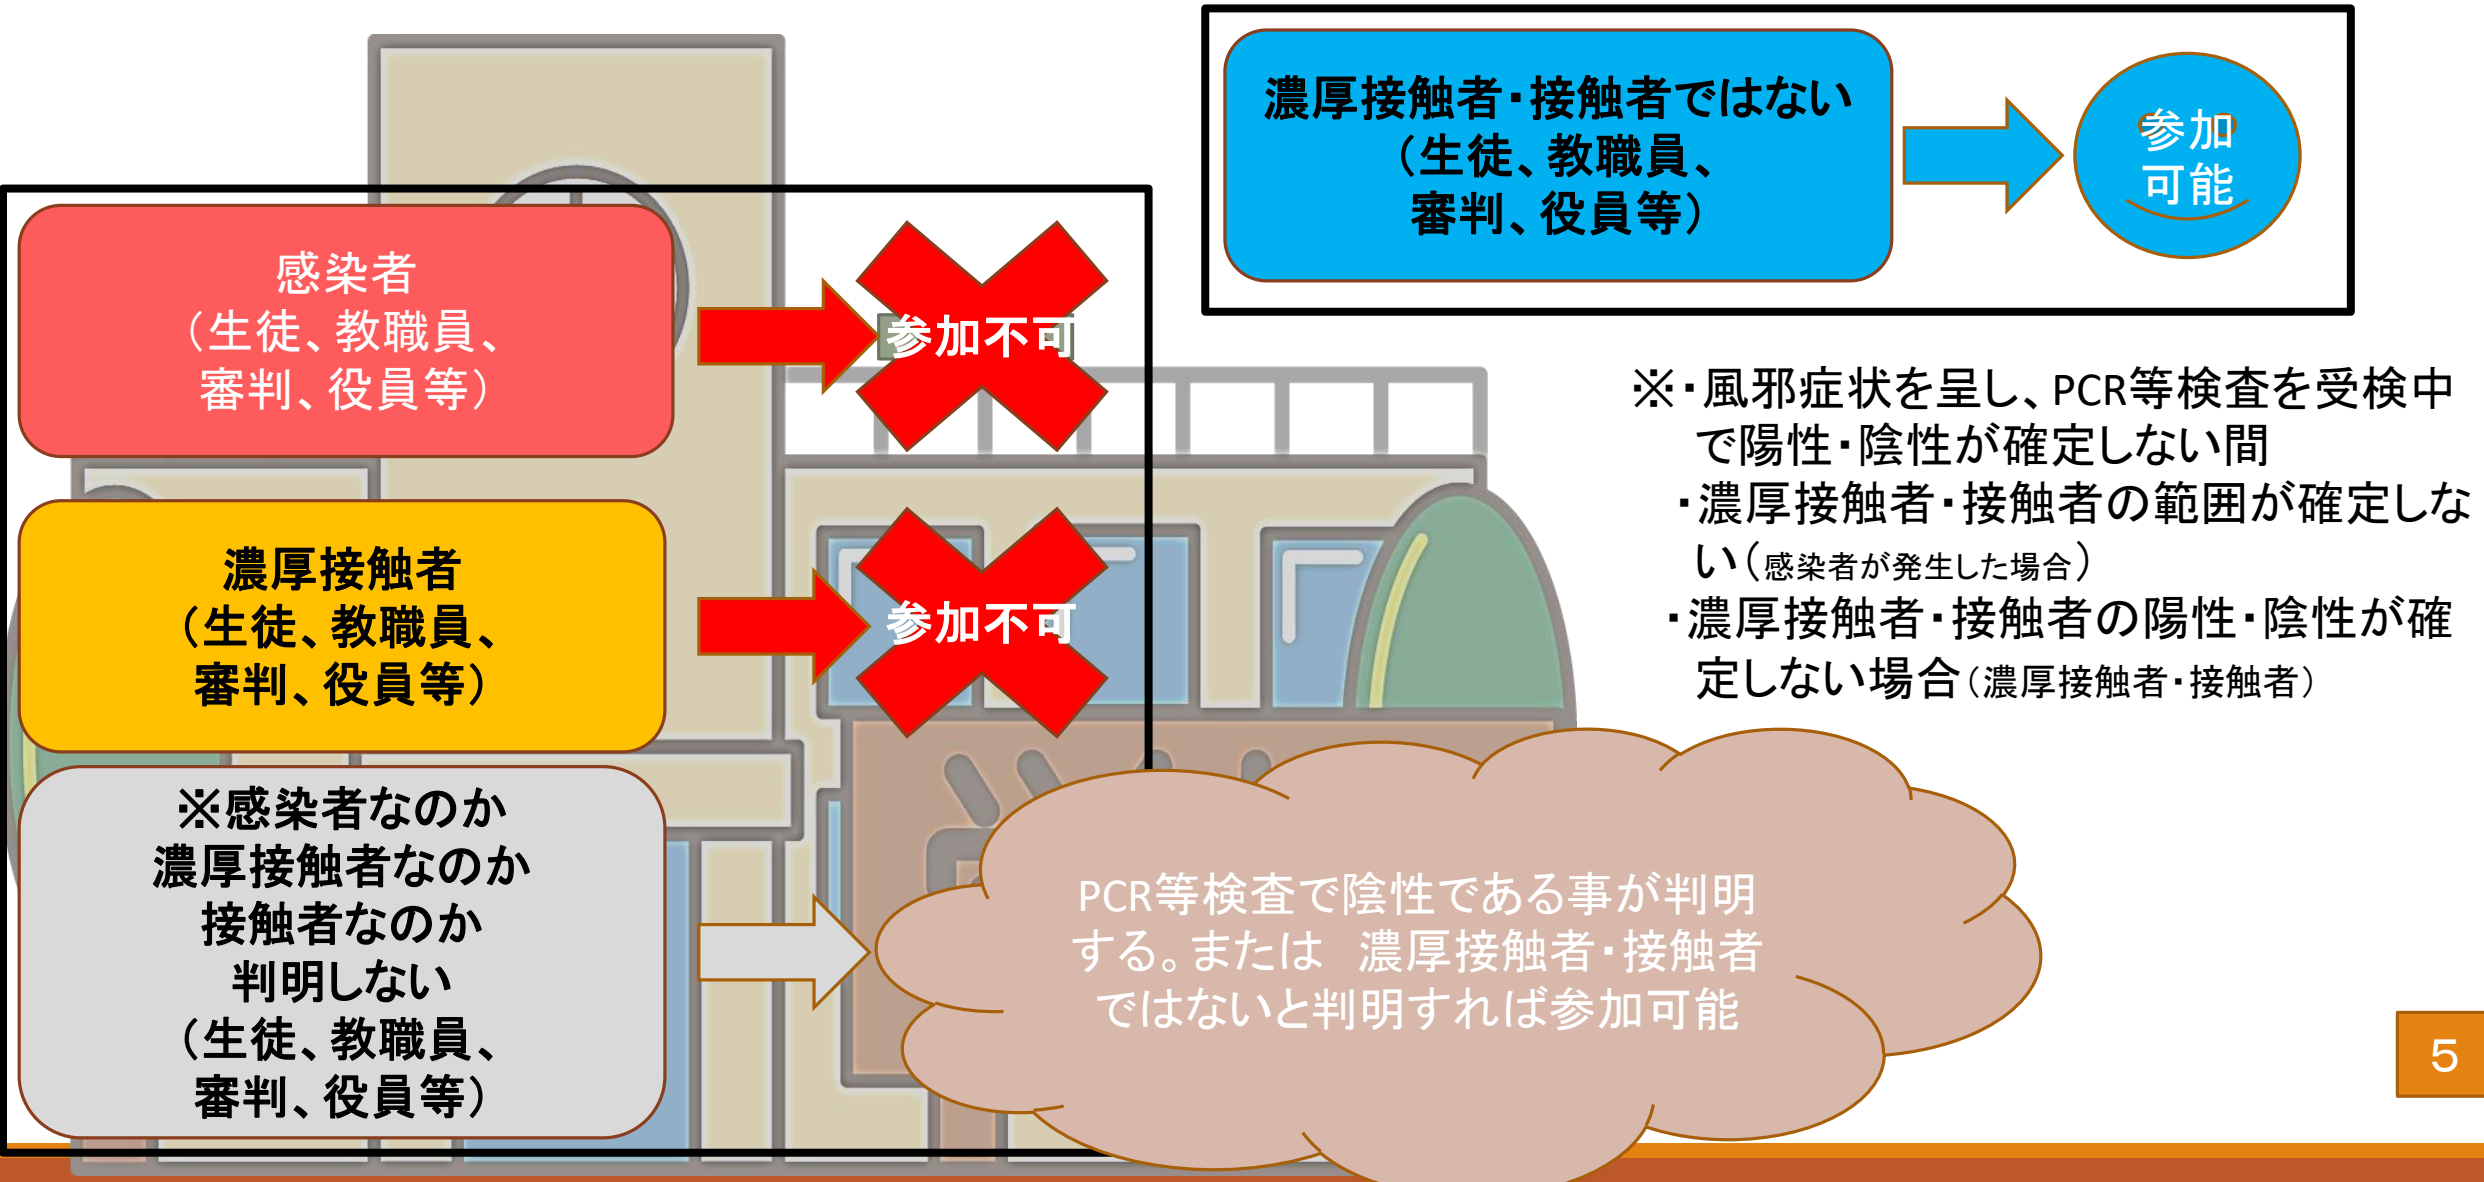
濃厚接触者・接触者ではない
（生徒、教職員、
審判、役員等）

参加
可能

感染者
（生徒、教職員、
審判、役員等）

参加不可

濃厚接触者
（生徒、教職員、
審判、役員等）

参加不可

※感染者なのか
濃厚接触者なのか
接触者なのか
判明しない
（生徒、教職員、
審判、役員等）

PCR等検査で陰性である事が判明する。または　濃厚接触者・接触者ではないと判明すれば参加可能

※・風邪症状を呈し、PCR等検査を受検中で陽性・陰性が確定しない間
・濃厚接触者・接触者の範囲が確定しない（感染者が発生した場合）
・濃厚接触者・接触者の陽性・陰性が確定しない場合（濃厚接触者・接触者）

5